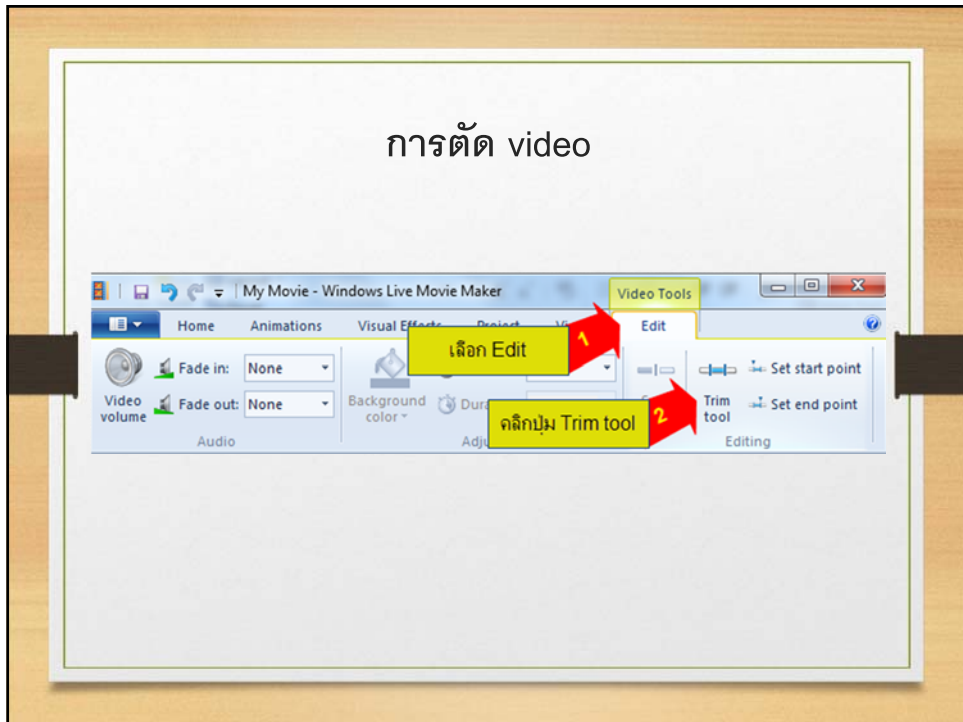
การตัด video

My Movie - Windows Live Movie Maker

Video Tools

Home Animations Visual Effects Project Vi Edit

เลือก Edit 1

Fade in: None

Fade out: None

Video volume

Audio

Background color

Dura

Adj

คลิกปุ่ม Trim tool 2

Trim tool

Set start point

Set end point

Editing